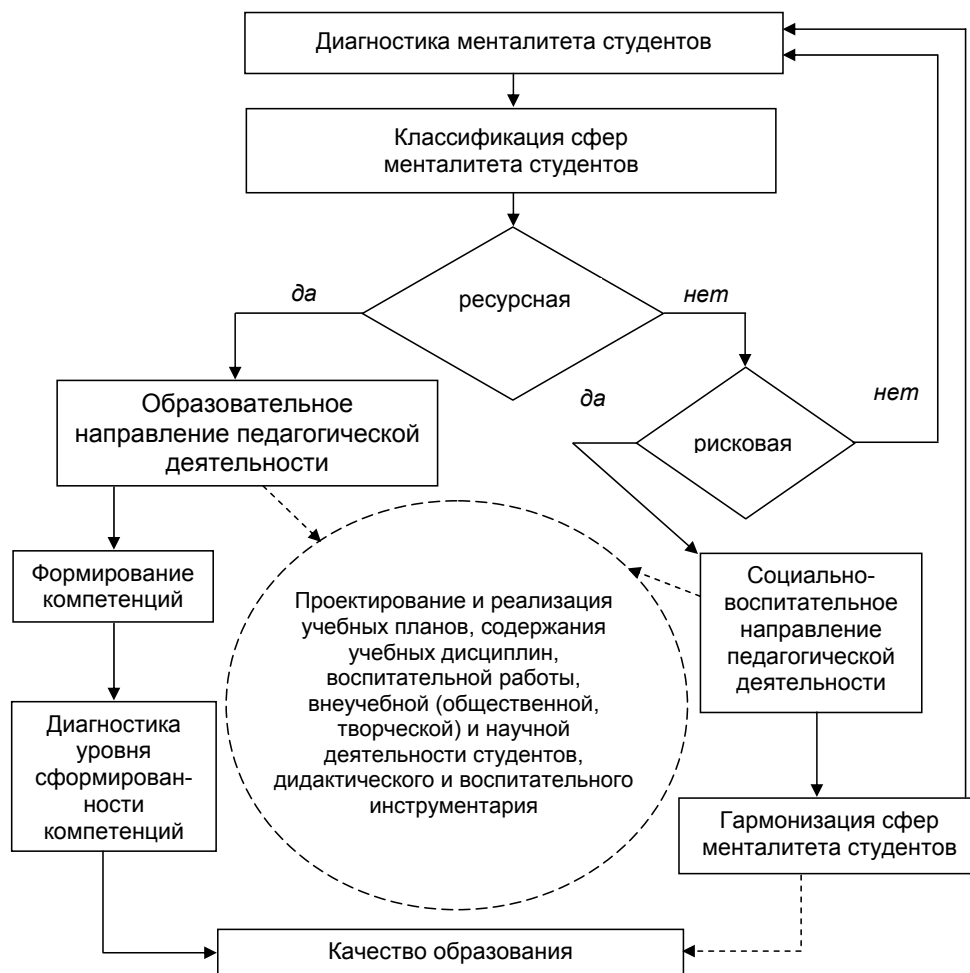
Диагностика менталитета студентов

Классификация сфер менталитета студентов

да

ресурсная

нет

Образовательное направление педагогической деятельности

да

нет

рисковая

Формирование компетенций

Проектирование и реализация учебных планов, содержания учебных дисциплин, воспитательной работы, внеучебной (общественной, творческой) и научной деятельности студентов, дидактического и воспитательного инструментария

Социально-воспитательное направление педагогической деятельности

Диагностика уровня сформированности компетенций

Гармонизация сфер менталитета студентов

Качество образования